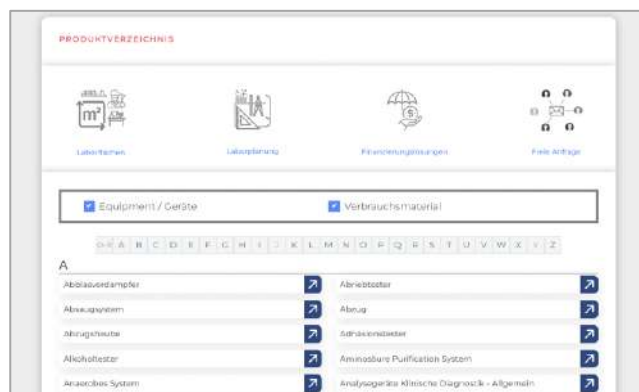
PRODUKTVERZEICHNIS

Laborflächen

Laborplanung

Finanzierungslösungen

Freie Anfrage

Equipment / Geräte

Verbrauchsmaterial

0-9 A B C D E F G H I J K L M N O P Q R S T U V W X Y Z

A

| | |
|---|---|
| Abblasverdampfer | Abriebtester |
| Abzugsystem | Abzug |
| Abzugshaube | Adhäsionstester |
| Alkoholtester | Aminosäure Purification System |
| Anaerobes System | Analysegeräte Klinische Diagnostik - Allgemein |